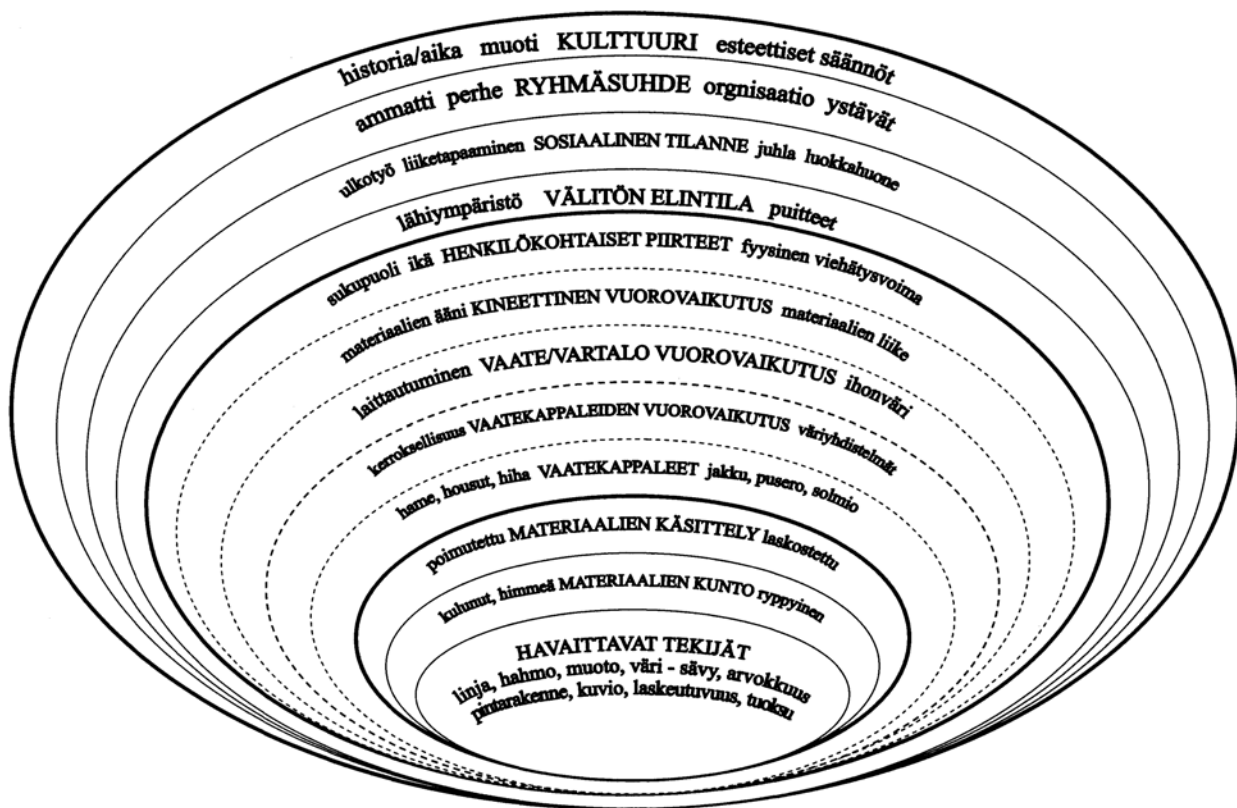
historia/aika muoti KULTTUURI esteettiset säännöt

ammatti perhe RYHMÄSUHDE orgnisaatio ystävät

ulkotyö liiketapaaminen SOSIAALINEN TILANNE juhla luokkahuone

lähiympäristö VÄLITÖN ELINTILA puitteet

sukupuoli ikä HENKILÖKOHTAISET PIIRTEET fyysinen viehätysvoima

materiaalien ääni KINEETTINEN VUOROVAIKUTUS materiaalien liike

laittautuminen VAATE/VARTALO VUOROVAIKUTUS ihonväri

kerroksellisuus VAATEKAPPALEIDEN VUOROVAIKUTUS väriyhdistelmät

hame, housut, hiha VAATEKAPPALEET jakku, pusero, solmio

poimutettu MATERIAALIEN KÄSITTELY laskostettu

kulunut, himmeä MATERIAALIEN KUNTO ryppyinen

HAVAITTAVAT TEKIJÄT
linja, hahmo, muoto, väri - sävy, arvokkuus
pintarakenne, kuvio, laskeutuvuus, tuoksu